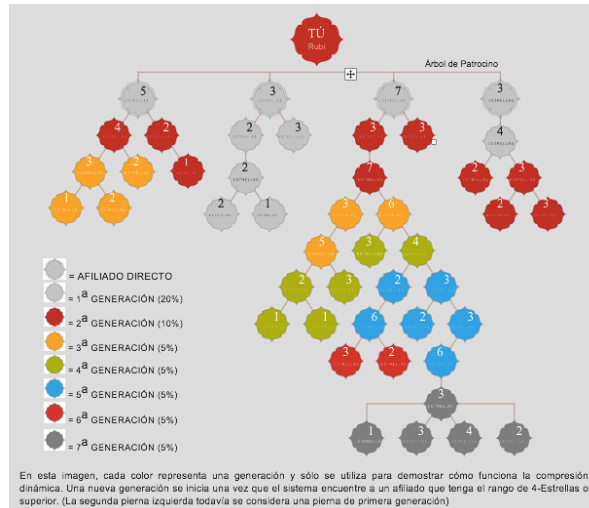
TÚ
Rubí

Árbol de Patrocino

5 ESTRELLAS
3 ESTRELLAS
7 ESTRELLAS
3 ESTRELLAS

4 ESTRELLAS
2 ESTRELLAS
2 ESTRELLAS
3 ESTRELLAS
3 ESTRELLAS
3 ESTRELLAS
4 ESTRELLAS

3 ESTRELLAS
2 ESTRELLAS
1 ESTRELLAS
2 ESTRELLAS
7 ESTRELLAS
2 ESTRELLAS
3 ESTRELLAS

1 ESTRELLAS
2 ESTRELLAS
2 ESTRELLAS
1 ESTRELLAS
3 ESTRELLAS
6 ESTRELLAS
2 ESTRELLAS
3 ESTRELLAS

5 ESTRELLAS
3 ESTRELLAS
4 ESTRELLAS

2 ESTRELLAS
3 ESTRELLAS
2 ESTRELLAS
3 ESTRELLAS

1 ESTRELLAS
1 ESTRELLAS
6 ESTRELLAS
2 ESTRELLAS
3 ESTRELLAS

3 ESTRELLAS
2 ESTRELLAS
6 ESTRELLAS

3 ESTRELLAS

1 ESTRELLAS
3 ESTRELLAS
4 ESTRELLAS
2 ESTRELLAS

= AFILIADO DIRECTO
= 1$^{a}$ GENERACIÓN (20%)
= 2$^{a}$ GENERACIÓN (10%)
= 3$^{a}$ GENERACIÓN (5%)
= 4$^{a}$ GENERACIÓN (5%)
= 5$^{a}$ GENERACIÓN (5%)
= 6$^{a}$ GENERACIÓN (5%)
= 7$^{a}$ GENERACIÓN (5%)

En esta imagen, cada color representa una generación y sólo se utiliza para demostrar cómo funciona la compresión dinámica. Una nueva generación se inicia una vez que el sistema encuentre a un afiliado que tenga el rango de 4-Estrellas o superior. (La segunda pierna izquierda todavía se considera una pierna de primera generación)